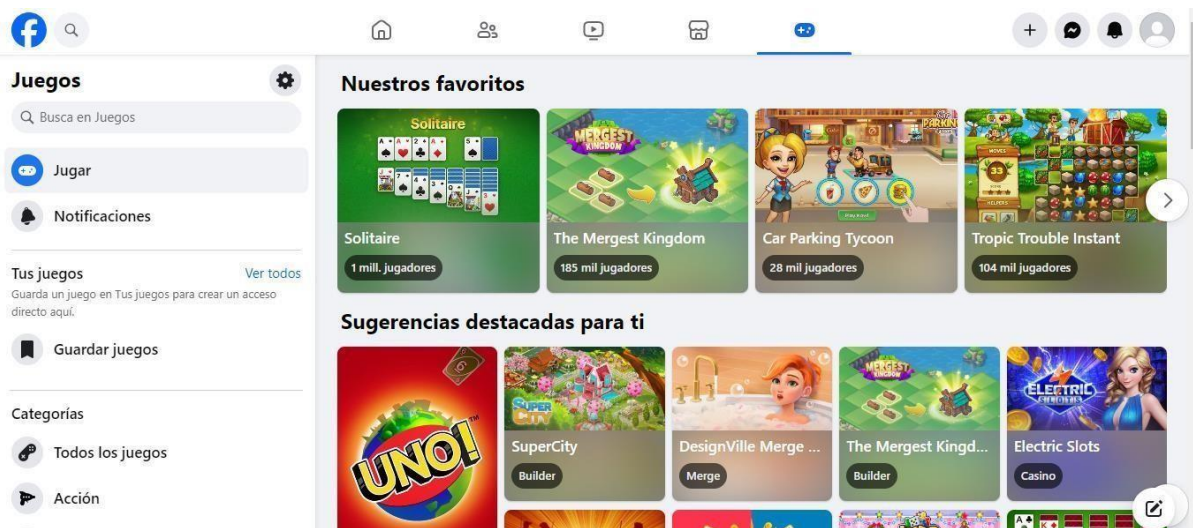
Juegos

Busca en Juegos

Jugar

Notificaciones

Tus juegos
Ver todos
Guarda un juego en Tus juegos para crear un acceso directo aquí.

Guardar juegos

Categorías

Todos los juegos

Acción

Nuestros favoritos

Solitaire
Solitaire
1 mill. jugadores

MERGEST KINGDOM
The Mergest Kingdom
185 mil jugadores

Car Parking Tycoon
28 mil jugadores

Tropic Trouble Instant
104 mil jugadores

Sugerencias destacadas para ti

UNO!

SUPER CITY
SuperCity
Builder

DesignVille Merge ...
Merge

MERGEST KINGDOM
The Mergest Kingd...
Builder

ELECTRIC
Electric Slots
Casino